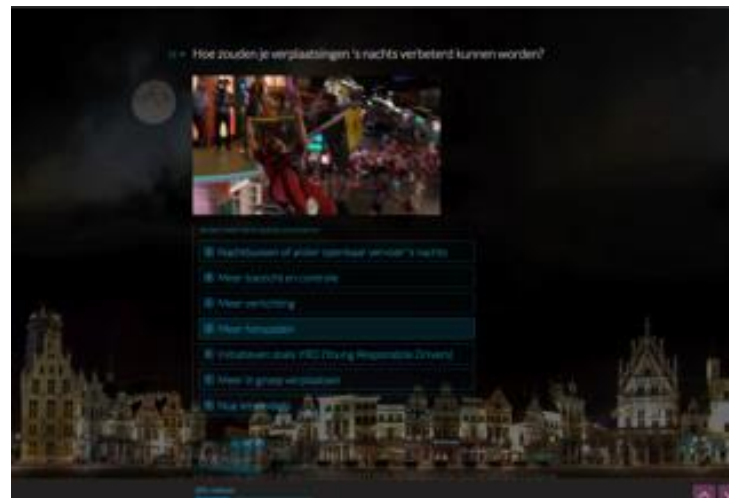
Hoe zouden je verplaatsingen 's nachts verbeterd kunnen worden?

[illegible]

Nachtbussen of ander openbaar vervoer 's nachts

Meer toezicht en controle

Meer verlichting

Meer fietspaden

Initiatieven zoals YRD (Young Responsible Drivers)

Meer in groep verplaatsen

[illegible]